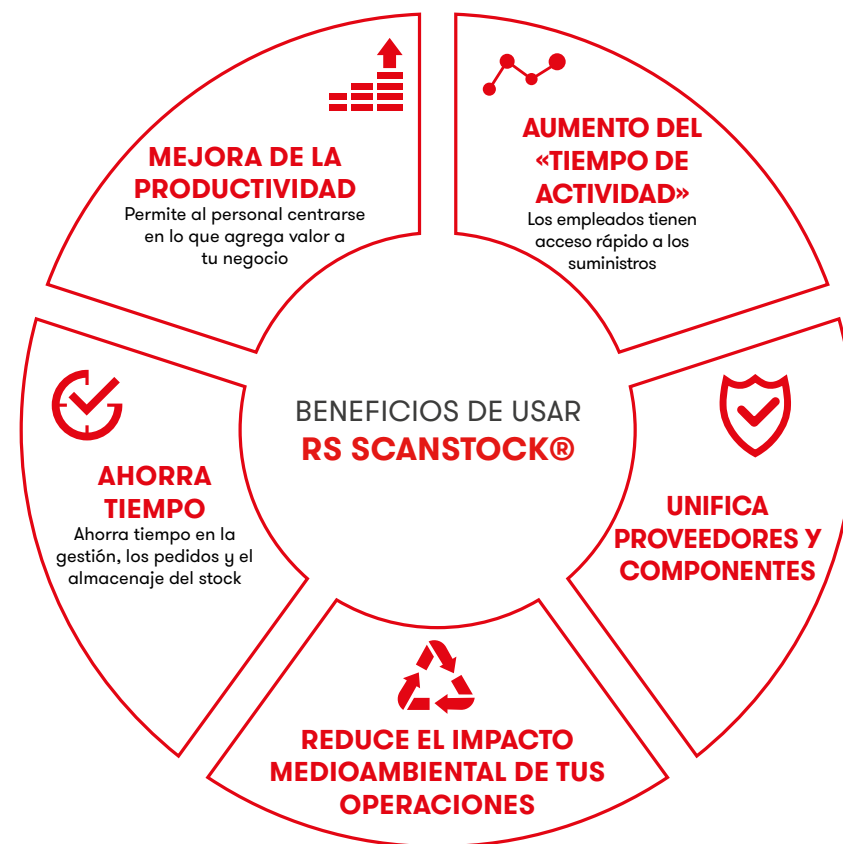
MEJORA DE LA PRODUCTIVIDAD
Permite al personal centrarse en lo que agrega valor a tu negocio

AUMENTO DEL «TIEMPO DE ACTIVIDAD»
Los empleados tienen acceso rápido a los suministros

BENEFICIOS DE USAR
RS SCANSTOCK®

AHORRA TIEMPO
Ahorra tiempo en la gestión, los pedidos y el almacenaje del stock

UNIFICA PROVEEDORES Y COMPONENTES

REDUCE EL IMPACTO MEDIOAMBIENTAL DE TUS OPERACIONES